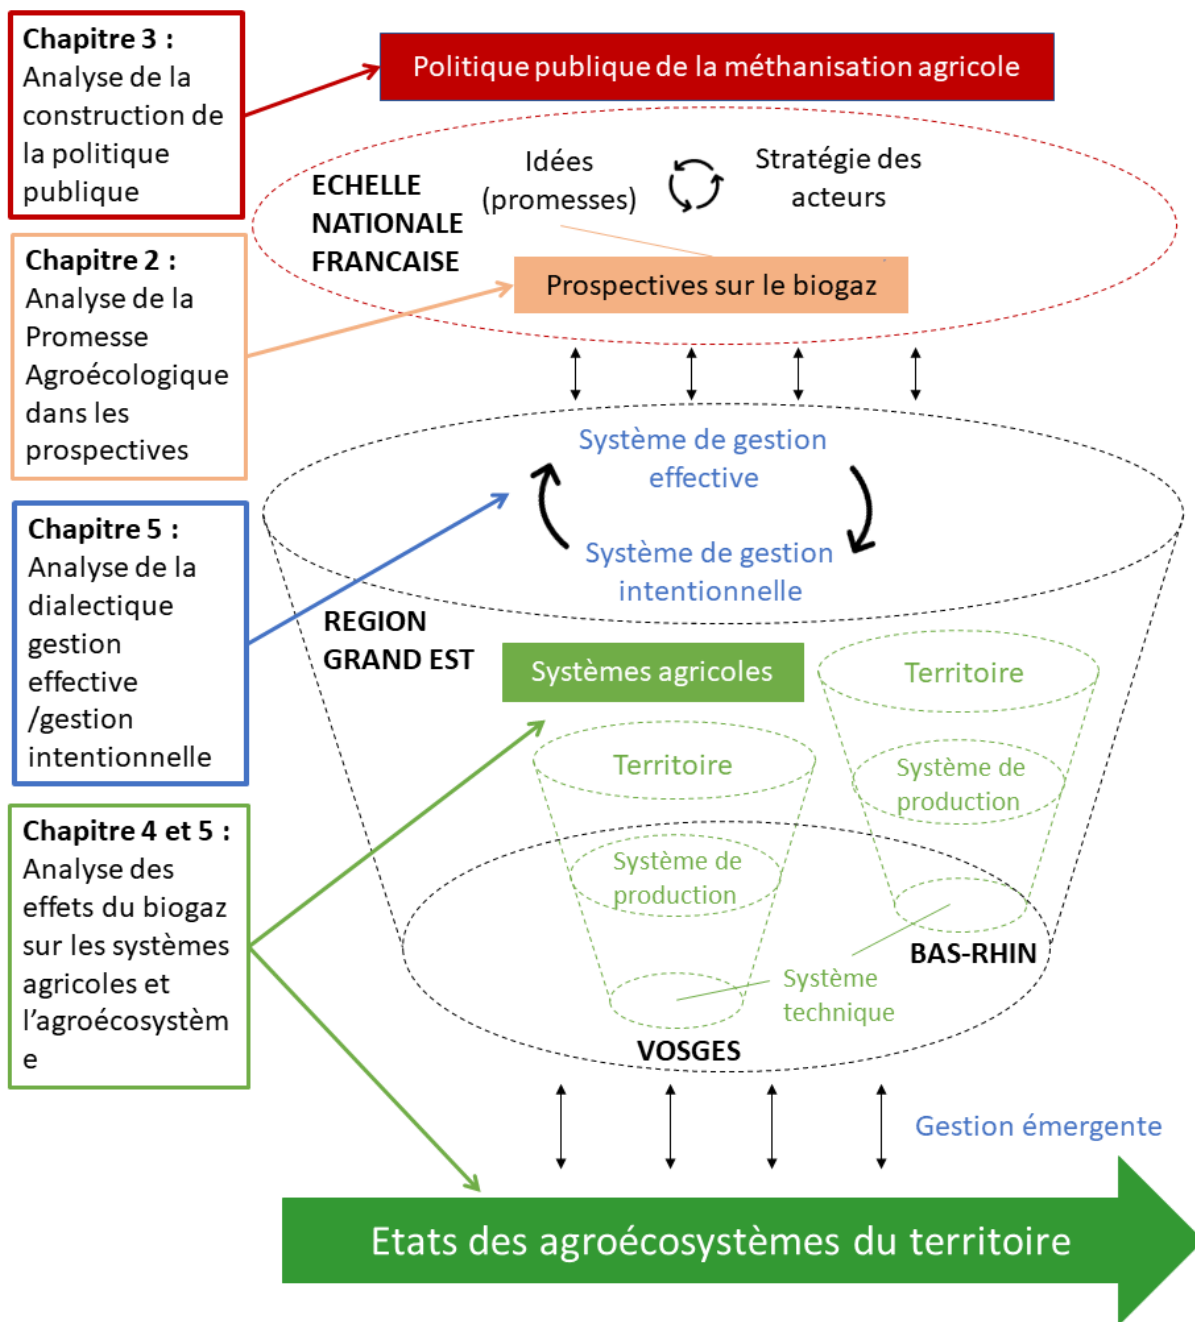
Chapitre 3 : Analyse de la construction de la politique publique

Politique publique de la méthanisation agricole

ECHELLE NATIONALE FRANCAISE

Idées (promesses)

Stratégie des acteurs

Chapitre 2 : Analyse de la Promesse Agroécologique dans les prospectives

Prospectives sur le biogaz

Système de gestion effective

Système de gestion intentionnelle

Chapitre 5 : Analyse de la dialectique gestion effective /gestion intentionnelle

REGION GRAND EST

Systèmes agricoles

Territoire

Territoire

Système de production

Système de production

Chapitre 4 et 5 : Analyse des effets du biogaz sur les systèmes agricoles et l'agroécosystème

BAS-RHIN

Système technique

VOSGES

Gestion émergente

Etats des agroécosystèmes du territoire